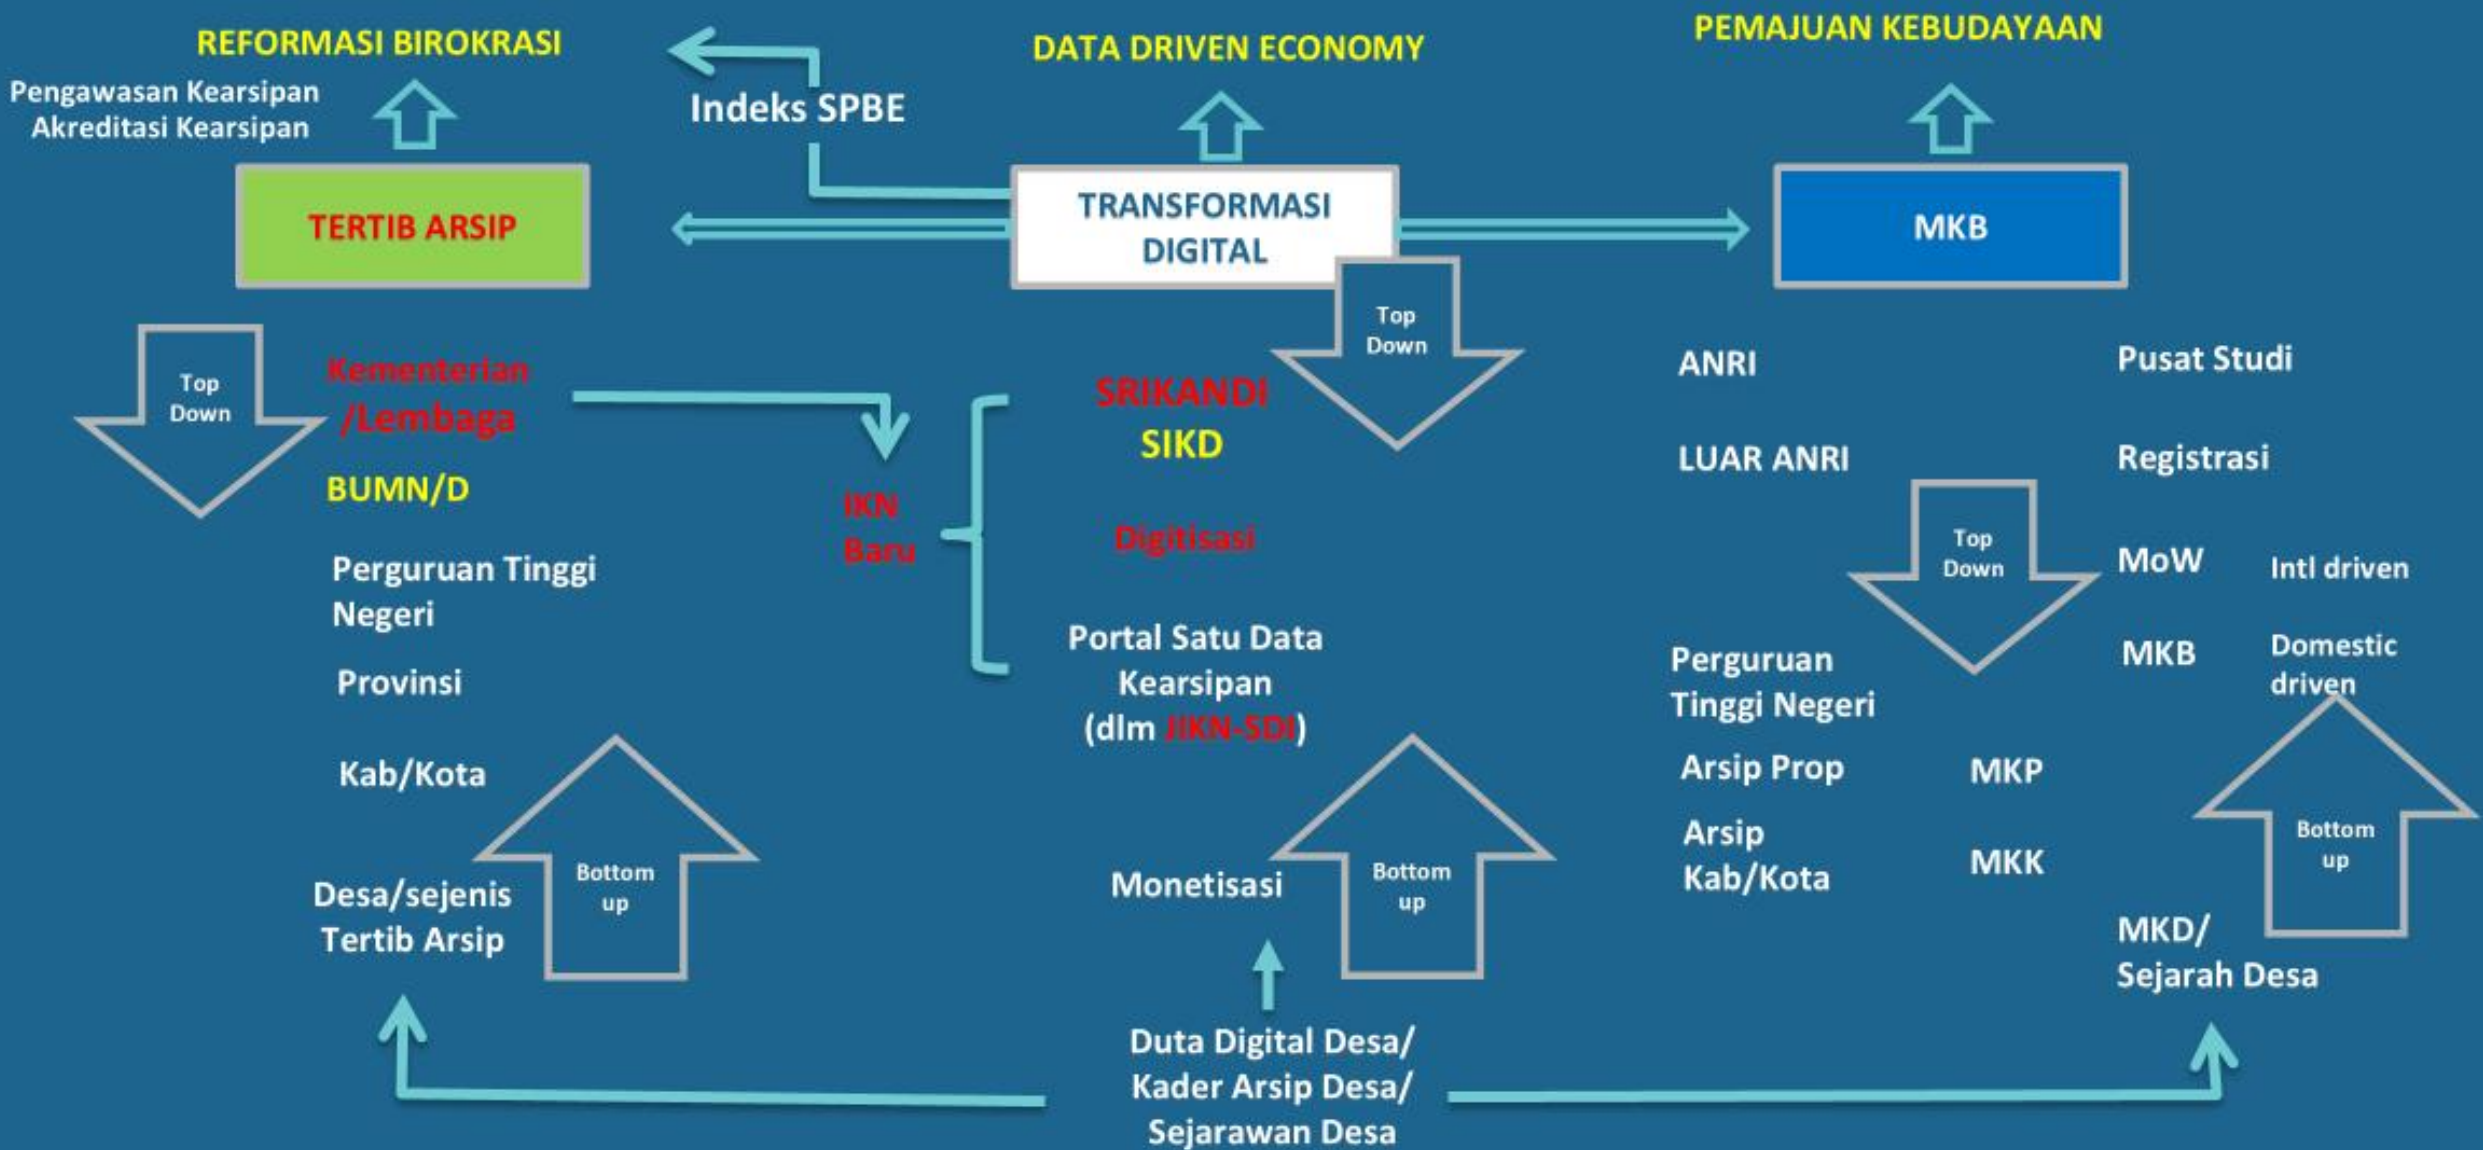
REFORMASI BIROKRASI

Pengawasan Kearsipan
Akreditasi Kearsipan

Indeks SPBE

DATA DRIVEN ECONOMY

PEMAJUAN KEBUDAYAAN

TERTIB ARSIP

TRANSFORMASI DIGITAL

MKB

Top Down

Kementerian /Lembaga

BUMN/D

Perguruan Tinggi Negeri

Provinsi

Kab/Kota

Desa/sejenis Tertib Arsip

Bottom up

IKN Baru

SRIKANDI

SIKD

Digitisasi

Portal Satu Data Kearsipan (dlm JIKN-SDI)

Top Down

Monetisasi

Bottom up

Duta Digital Desa/ Kader Arsip Desa/ Sejarawan Desa

ANRI

LUAR ANRI

Top Down

Perguruan Tinggi Negeri

Arsip Prop

Arsip Kab/Kota

MKP

MKK

Pusat Studi

Registrasi

MoW

Intl driven

MKB

Domestic driven

Bottom up

MKD/ Sejarah Desa